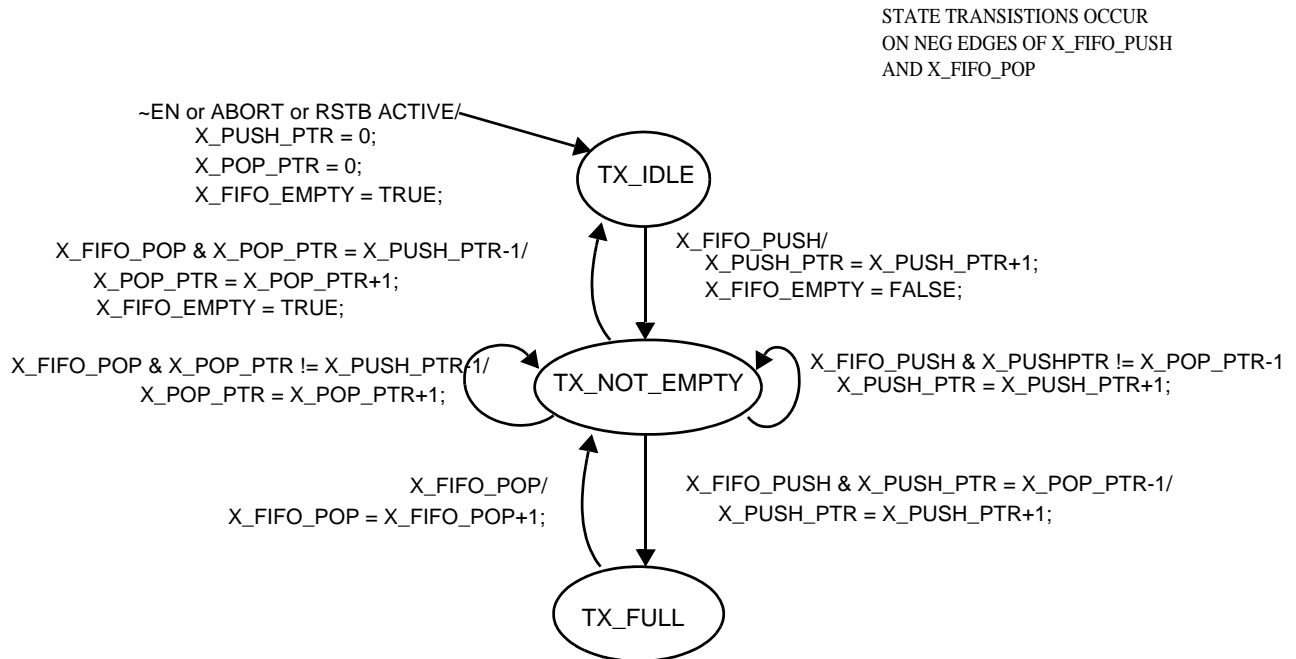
STATE TRANSISTIONS OCCUR ON NEG EDGES OF X_FIFO_PUSH AND X_FIFO_POP

~EN or ABORT or RSTB ACTIVE/
X_PUSH_PTR = 0;
X_POP_PTR = 0;
X_FIFO_EMPTY = TRUE;

TX_IDLE

X_FIFO_POP & X_POP_PTR = X_PUSH_PTR-1/
X_POP_PTR = X_POP_PTR+1;
X_FIFO_EMPTY = TRUE;

X_FIFO_PUSH/
X_PUSH_PTR = X_PUSH_PTR+1;
X_FIFO_EMPTY = FALSE;

X_FIFO_POP & X_POP_PTR != X_PUSH_PTR-1/
X_POP_PTR = X_POP_PTR+1;

TX_NOT_EMPTY

X_FIFO_PUSH & X_PUSHPTR != X_POP_PTR-1
X_PUSH_PTR = X_PUSH_PTR+1;

X_FIFO_POP/
X_FIFO_POP = X_FIFO_POP+1;

X_FIFO_PUSH & X_PUSH_PTR = X_POP_PTR-1/
X_PUSH_PTR = X_PUSH_PTR+1;

TX_FULL